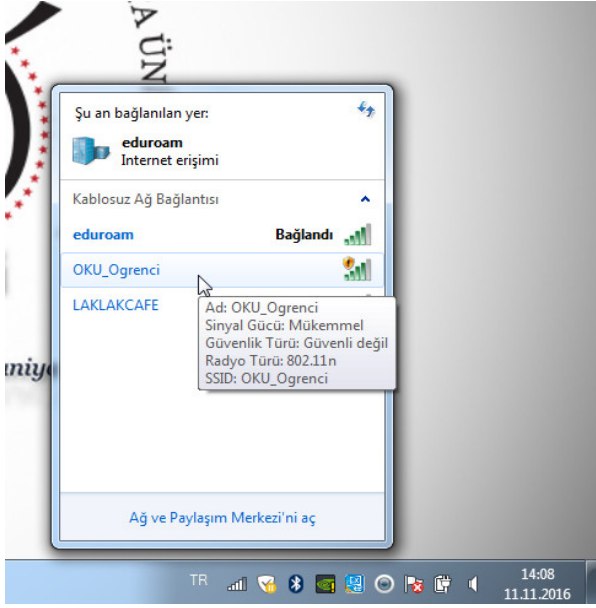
A ÜN

niye

Şu an bağlanılan yer:

eduroam
Internet erişimi

Kablosuz Ağ Bağlantısı

eduroam Bağlandı

OKU_Ogrenci

LAKLAKCAFE

Ad: OKU_Ogrenci
Sinyal Gücü: Mükemmel
Güvenlik Türü: Güvenli değil
Radyo Türü: 802.11n
SSID: OKU_Ogrenci

Ağ ve Paylaşım Merkezi'ni aç

TR

14:08
11.11.2016